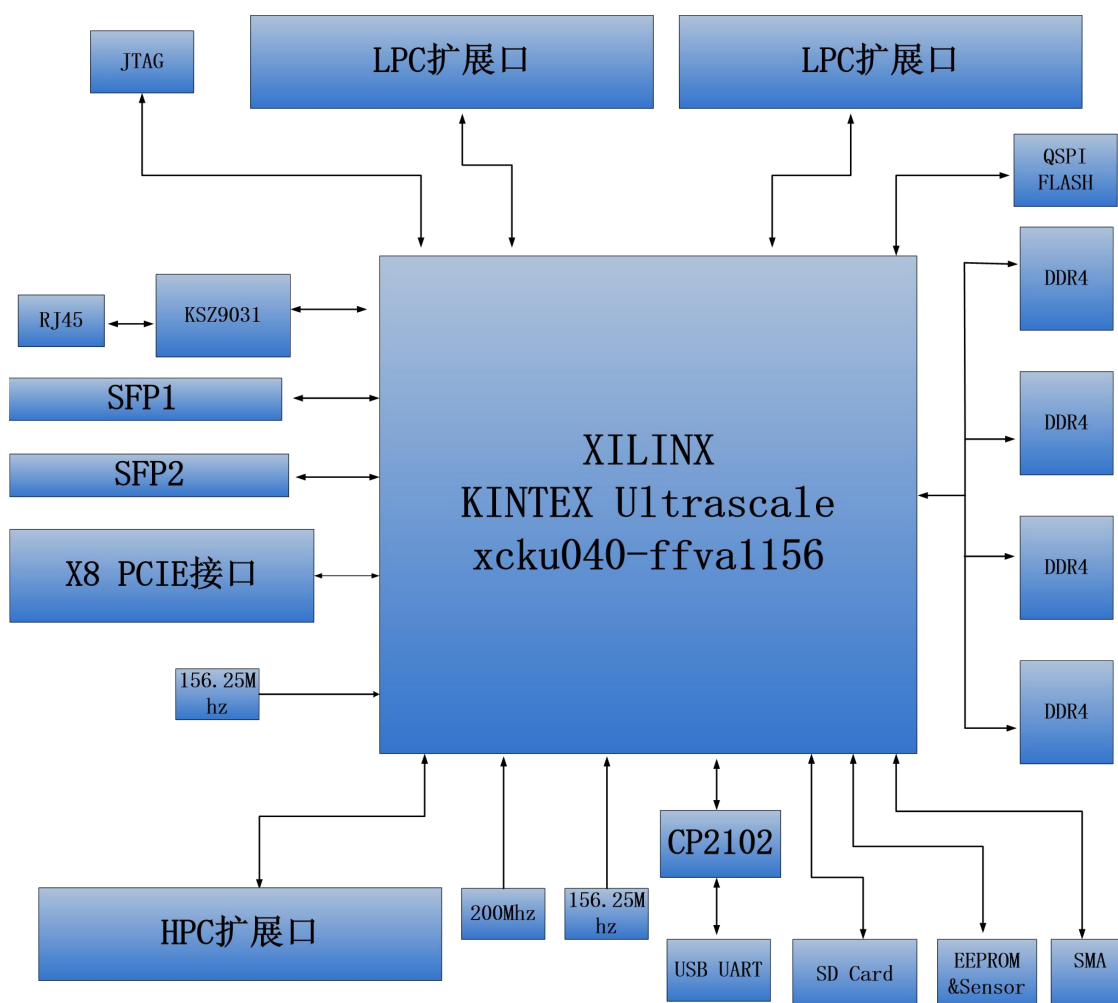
JTAG

LPC扩展口

LPC扩展口

QSPI FLASH

RJ45

KSZ9031

DDR4

SFP1

SFP2

X8 PCIE接口

XILINX
KINTEX Ultrascale
xcku040-ffva1156

DDR4

DDR4

DDR4

156.25M hz

HPC扩展口

200Mhz

156.25M hz

CP2102

USB UART

SD Card

EEPROM &Sensor

SMA